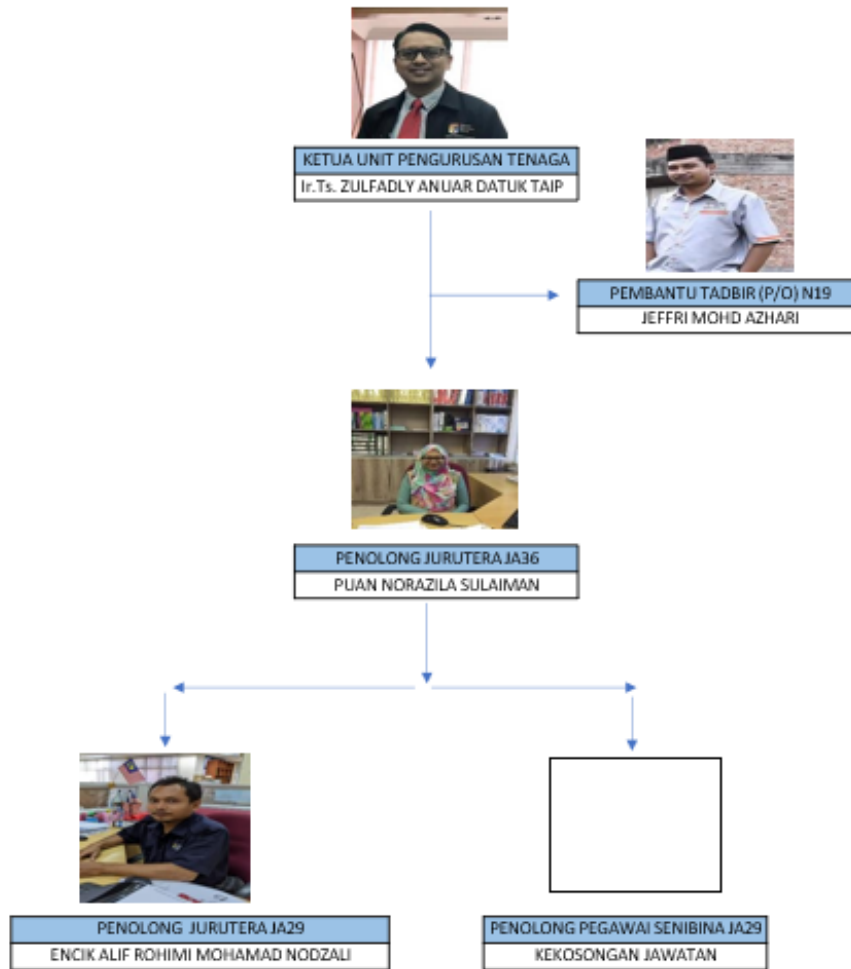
KETUA UNIT PENGURUSAN TENAGA
Ir.Ts. ZULFADLY ANUAR DATUK TAIP

PEMBANTU TADBIR (P/O) N19
JEFFRI MOHD AZHARI

PENOLONG JURUTERA JA36
PUAN NORAZILA SULAIMAN

PENOLONG JURUTERA JA29
ENCIK ALIF ROHIMI MOHAMAD NODZALI

PENOLONG PEGAWAI SENIBINA JA29
KEKOSONGAN JAWATAN